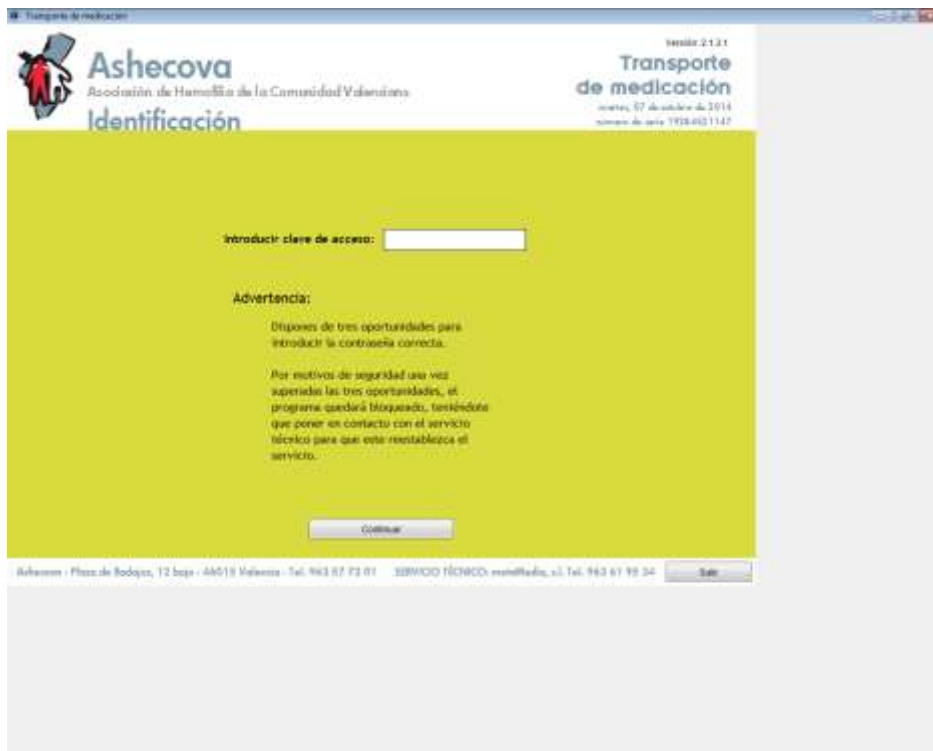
Transporte de medicación

Ashecova
Asociación de Hemofilia de la Comunidad Valenciana
Identificación

Versión 2.1.2.1
Transporte de medicación
martes, 07 de octubre de 2014
número de serie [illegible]

Introducir clave de acceso:

Advertencia:

Dispones de tres oportunidades para introducir la contraseña correcta.

Por motivos de seguridad una vez superadas las tres oportunidades, el programa quedará bloqueado, teniéndote que poner en contacto con el servicio técnico para que este reestablezca el servicio.

Continuar

Ashecova - Plaza de Badajoz, 12 bajo - 46013 Valencia - Tel. 963 57 73 01    SERVICIO TÉCNICO: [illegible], s.l. Tel. 963 61 95 34

Salir